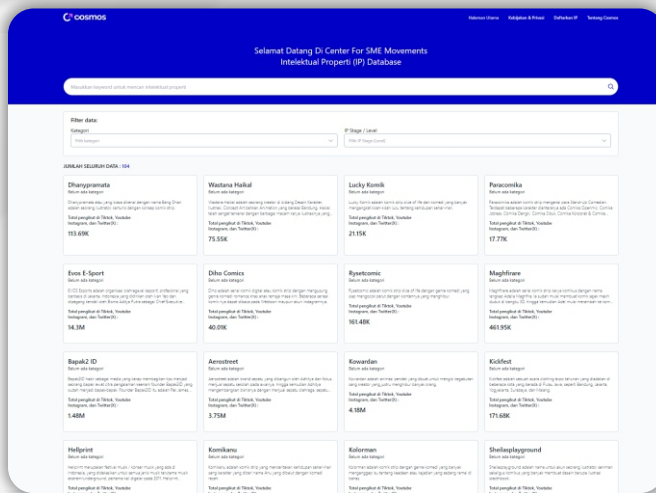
cosmos

Halaman Utama Kebijakan & Privasi Daftarkan IP Tentang Cosmos

Selamat Datang Di Center For SME Movements Intelektual Properti (IP) Database

Masukkan keyword untuk mencari intelektual properti

Filter data:

Kategori

Pilih kategori

IP Stage / Level

Pilih IP Stage (Level)

JUMLAH SELURUH DATA : 104

Dhanypramata
Belum ada kategori
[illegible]
Total pengikut di Tiktok, Youtube Instagram, dan Twitter(X) :
113.69K

Wastana Haikal
Belum ada kategori
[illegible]
Total pengikut di Tiktok, Youtube Instagram, dan Twitter(X) :
75.55K

Lucky Komik
Belum ada kategori
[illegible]
Total pengikut di Tiktok, Youtube Instagram, dan Twitter(X) :
21.15K

Paracomika
Belum ada kategori
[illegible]
Total pengikut di Tiktok, Youtube Instagram, dan Twitter(X) :
17.77K

Evos E-Sport
Belum ada kategori
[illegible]
Total pengikut di Tiktok, Youtube Instagram, dan Twitter(X) :
14.3M

Diho Comics
Belum ada kategori
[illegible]
Total pengikut di Tiktok, Youtube Instagram, dan Twitter(X) :
40.01K

Rysetcomic
Belum ada kategori
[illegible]
Total pengikut di Tiktok, Youtube Instagram, dan Twitter(X) :
161.48K

Maghfirare
Belum ada kategori
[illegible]
Total pengikut di Tiktok, Youtube Instagram, dan Twitter(X) :
461.95K

Bapak2 ID
Belum ada kategori
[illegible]
Total pengikut di Tiktok, Youtube Instagram, dan Twitter(X) :
1.48M

Aerostreet
Belum ada kategori
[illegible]
Total pengikut di Tiktok, Youtube Instagram, dan Twitter(X) :
3.75M

Kowardan
Belum ada kategori
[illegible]
Total pengikut di Tiktok, Youtube Instagram, dan Twitter(X) :
4.18M

Kickfest
Belum ada kategori
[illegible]
Total pengikut di Tiktok, Youtube Instagram, dan Twitter(X) :
171.68K

Hellprint
Belum ada kategori
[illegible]

Komikanu
Belum ada kategori
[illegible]

Kolorman
Belum ada kategori
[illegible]

Sheilaplayground
Belum ada kategori
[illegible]